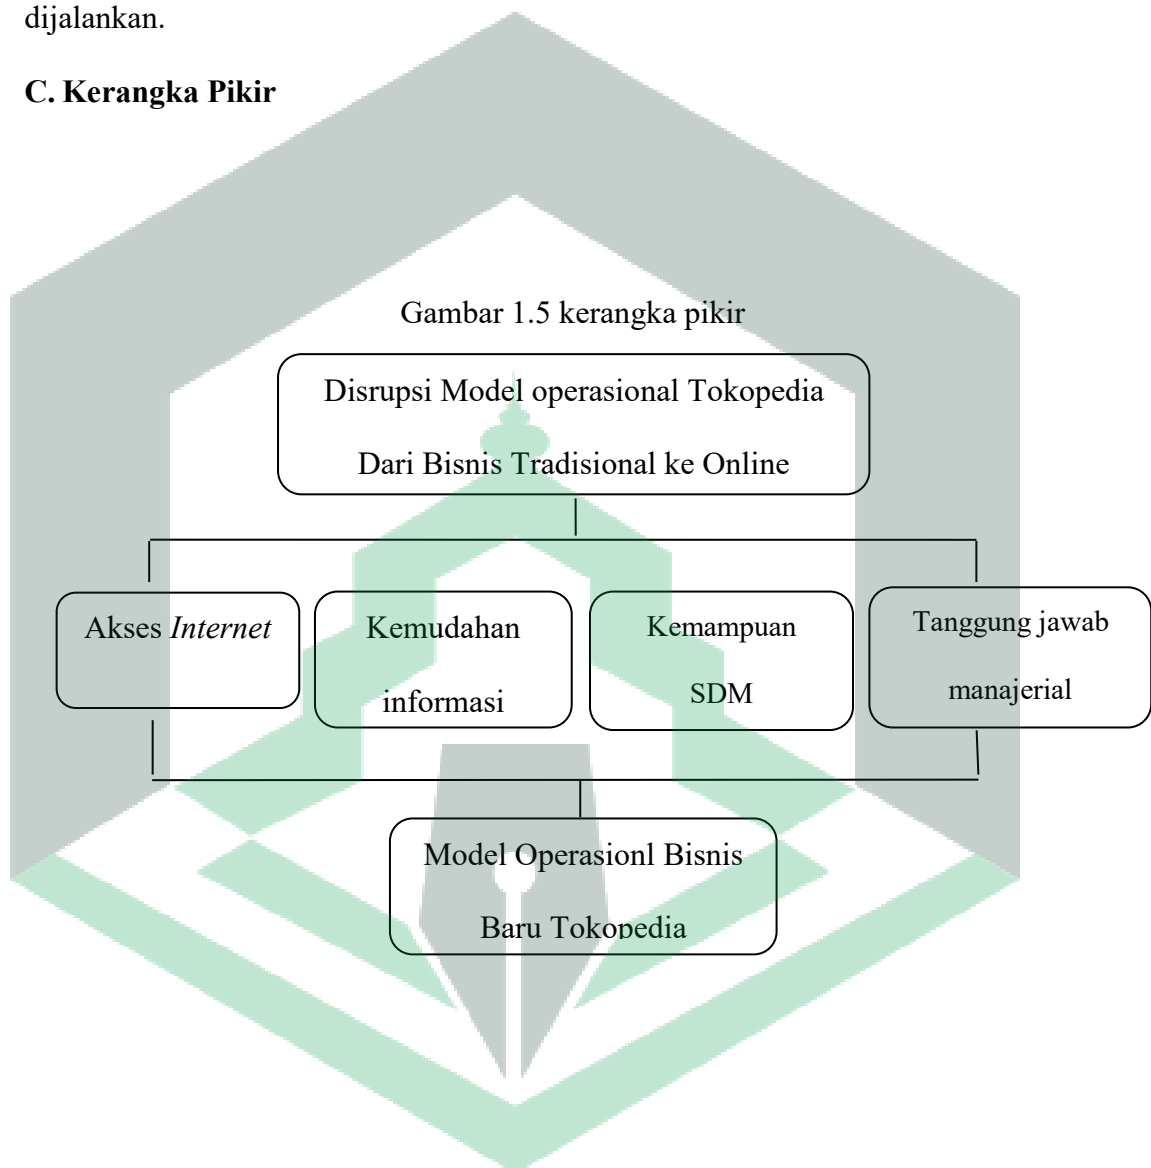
dijalankan.

C. Kerangka Pikir

Gambar 1.5 kerangka pikir

Disrupsi Model operasional Tokopedia Dari Bisnis Tradisional ke Online

Akses *Internet*

Kemudahan informasi

Kemampuan SDM

Tanggung jawab manajerial

Model Operasionl Bisnis Baru Tokopedia